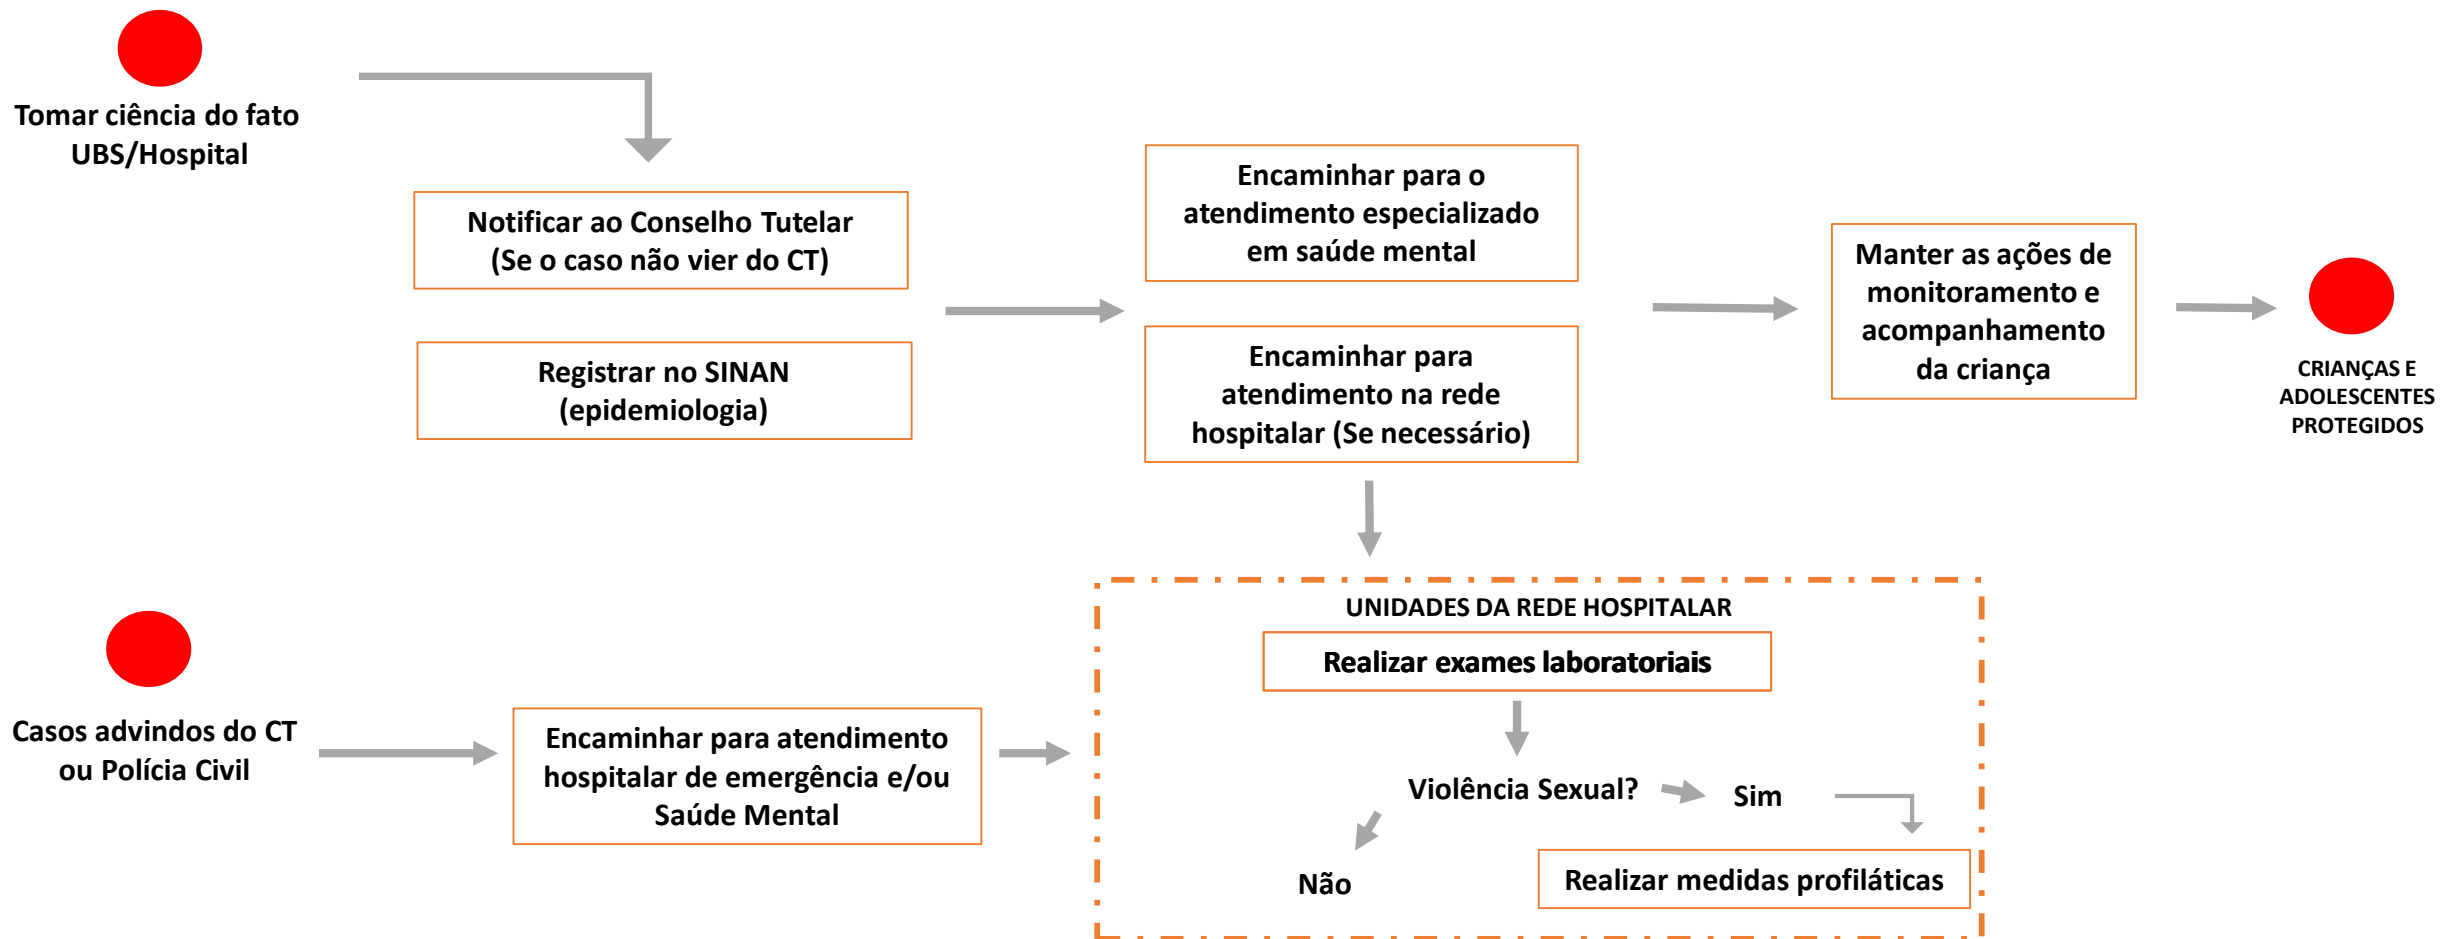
Tomar ciência do fato UBS/Hospital

Notificar ao Conselho Tutelar (Se o caso não vier do CT)

Registrar no SINAN (epidemiologia)

Encaminhar para o atendimento especializado em saúde mental

Encaminhar para atendimento na rede hospitalar (Se necessário)

Manter as ações de monitoramento e acompanhamento da criança

CRIANÇAS E ADOLESCENTES PROTEGIDOS

Casos advindos do CT ou Polícia Civil

Encaminhar para atendimento hospitalar de emergência e/ou Saúde Mental

UNIDADES DA REDE HOSPITALAR

Realizar exames laboratoriais

Violência Sexual?

Sim

Não

Realizar medidas profiláticas